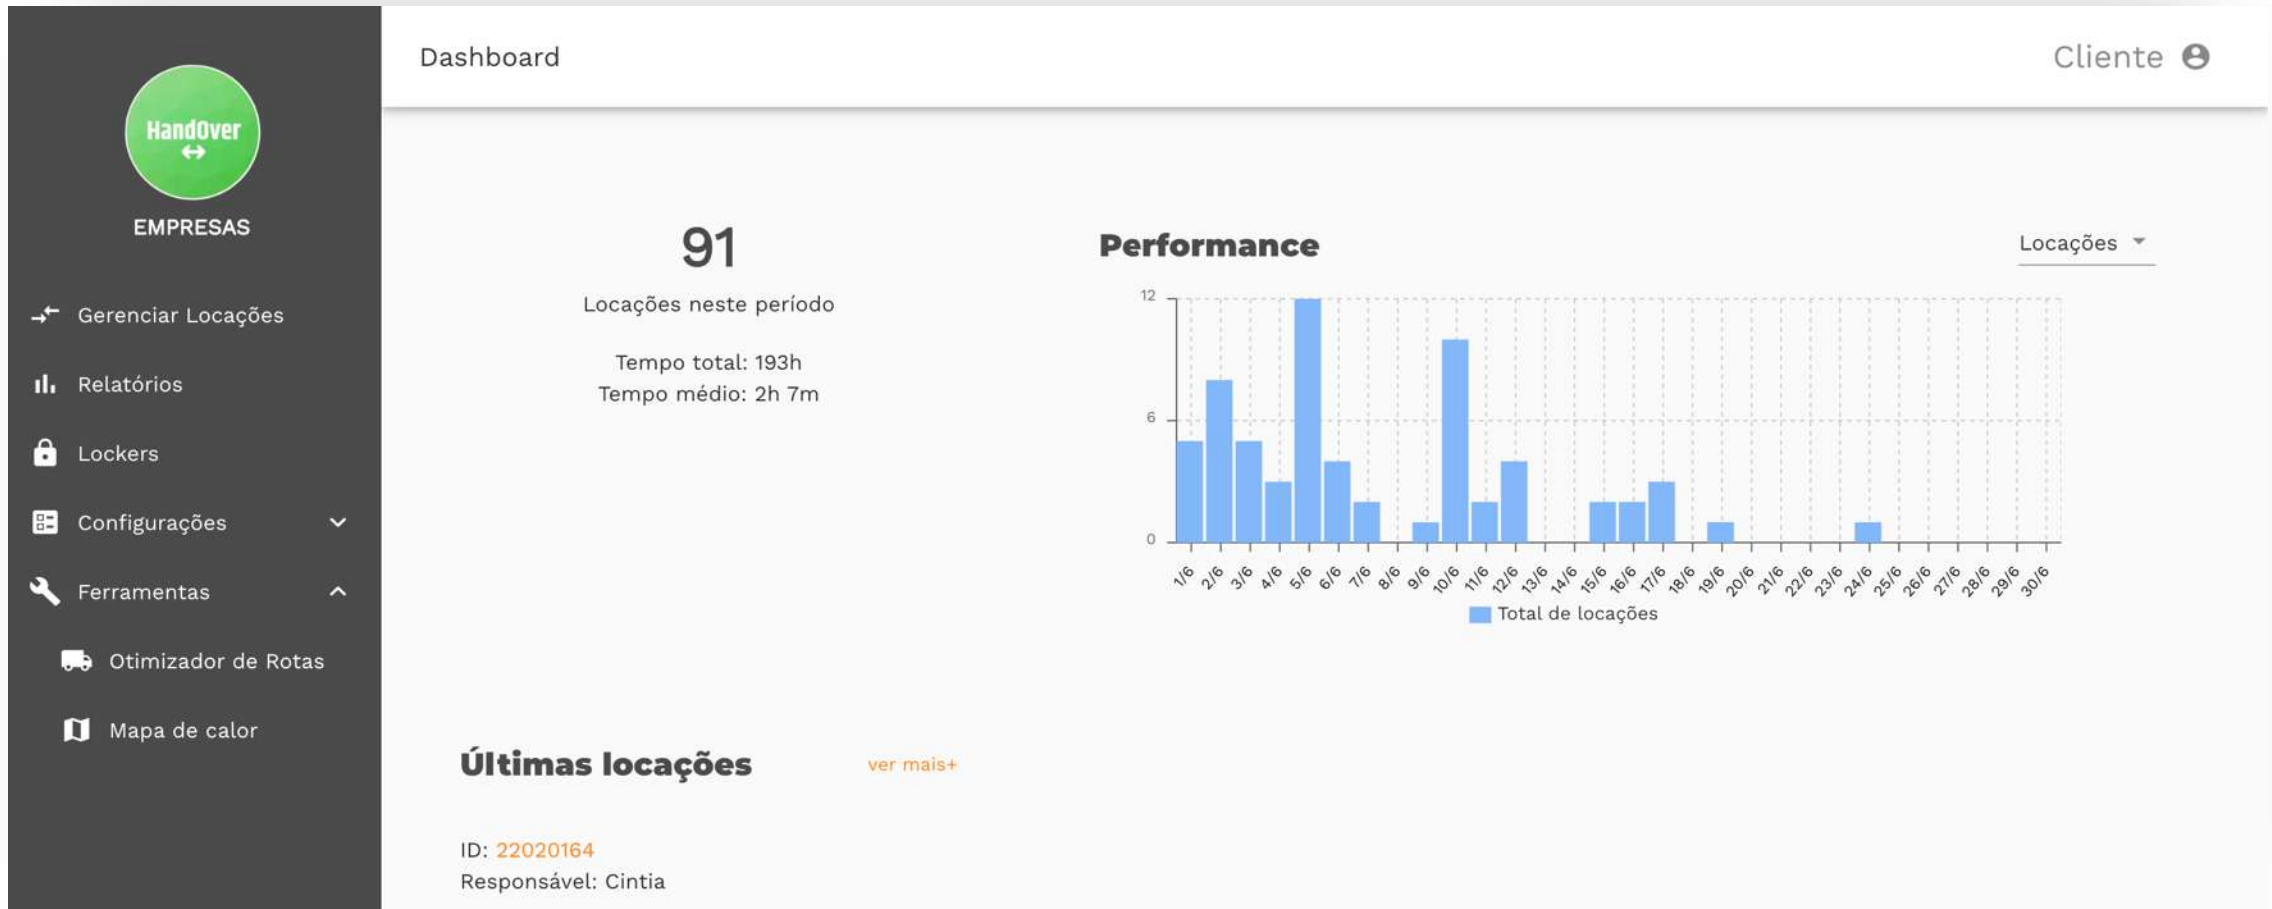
HandOver
↔
EMPRESAS

Gerenciar Locações
Relatórios
Lockers
Configurações
Ferramentas
Otimizador de Rotas
Mapa de calor

Dashboard

Cliente

91
Locações neste período

Tempo total: 193h
Tempo médio: 2h 7m

Performance

Locações

12
6
0

1/6 2/6 3/6 4/6 5/6 6/6 7/6 8/6 9/6 10/6 11/6 12/6 13/6 14/6 15/6 16/6 17/6 18/6 19/6 20/6 21/6 22/6 23/6 24/6 25/6 26/6 27/6 28/6 29/6 30/6

Total de locações

Últimas locações

ver mais+

ID: 22020164
Responsável: Cintia